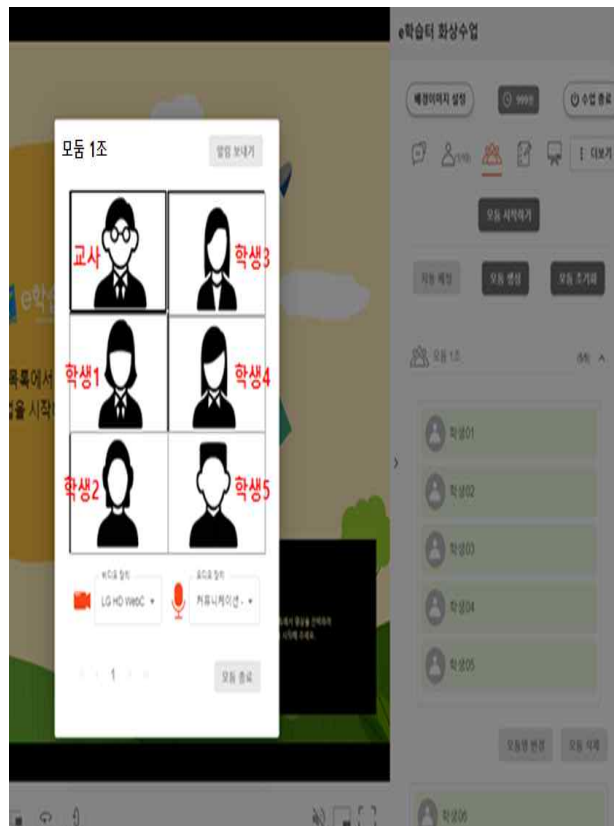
모둠 1조

알림 보내기

교사

학생3

학생1

학생4

학생2

학생5

비디오 장치
LG HD WebC

오디오 장치
커뮤니케이션

1

모둠 종료

e학습터 화상수업

배경이미지 설정

9999

수업 종료

더보기

모둠 시작하기

자동 배정

모둠 생성

모둠 초기화

모둠 1조

학생01

학생02

학생03

학생04

학생05

모둠명 변경

모둠 삭제

학생06

e학

목록에서
을 시작